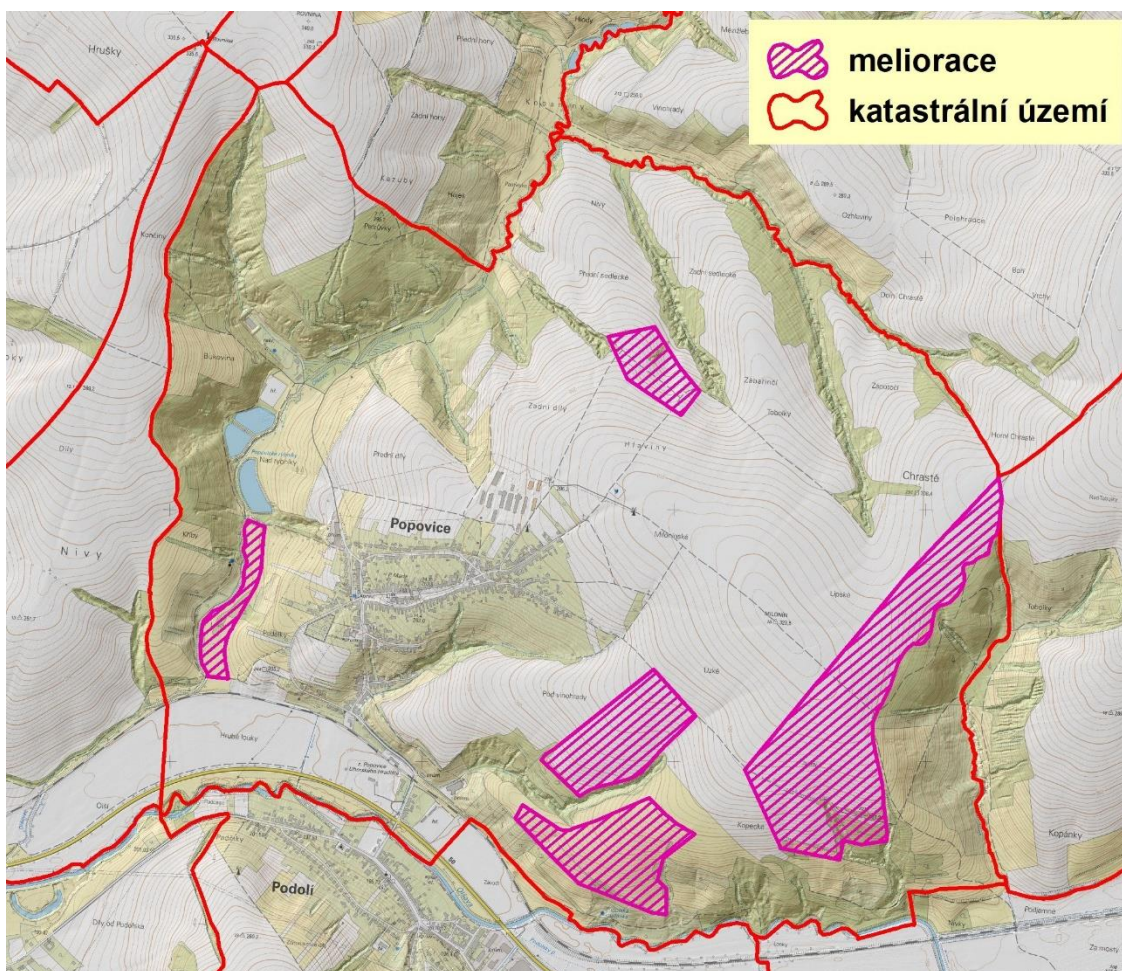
meliorace
katastrální území

Hrušky
Nivy
Popovice
Podolí
Chrasté
Bukovina
Přední díly
Zadní díly
Hlaviny
Zadní hony
Přední hony
Karuby
Niva
Přední sedlecké
Zadní sedlecké
Zadoatiniči
Tobolky
Dolní Chrasté
Horní Chrasté
Ozhlouny
Vinohrady
Lipské
Lukě
Pod vinohrady
Kopečky
Kopánky
Tabulky
Hrubé louky
Díly od Podolia
Pod lipou
Díly
Kondiny
Padělky
Za mosty
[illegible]